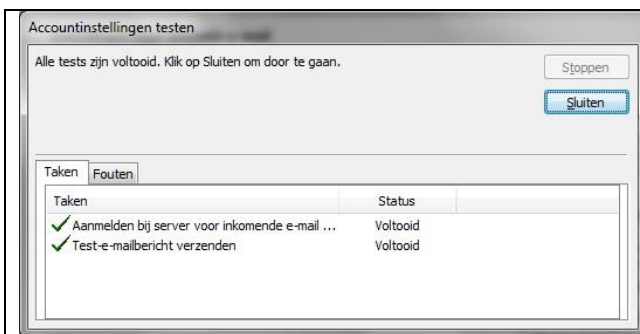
Accountinstellingen testen

Alle tests zijn voltooid. Klik op Sluiten om door te gaan.

Stoppen

Sluiten

Taken | Fouten

| Taken | Status |
|---|---|
| Aanmelden bij server voor inkomende e-mail ... | Voltooid |
| Test-e-mailbericht verzenden | Voltooid |